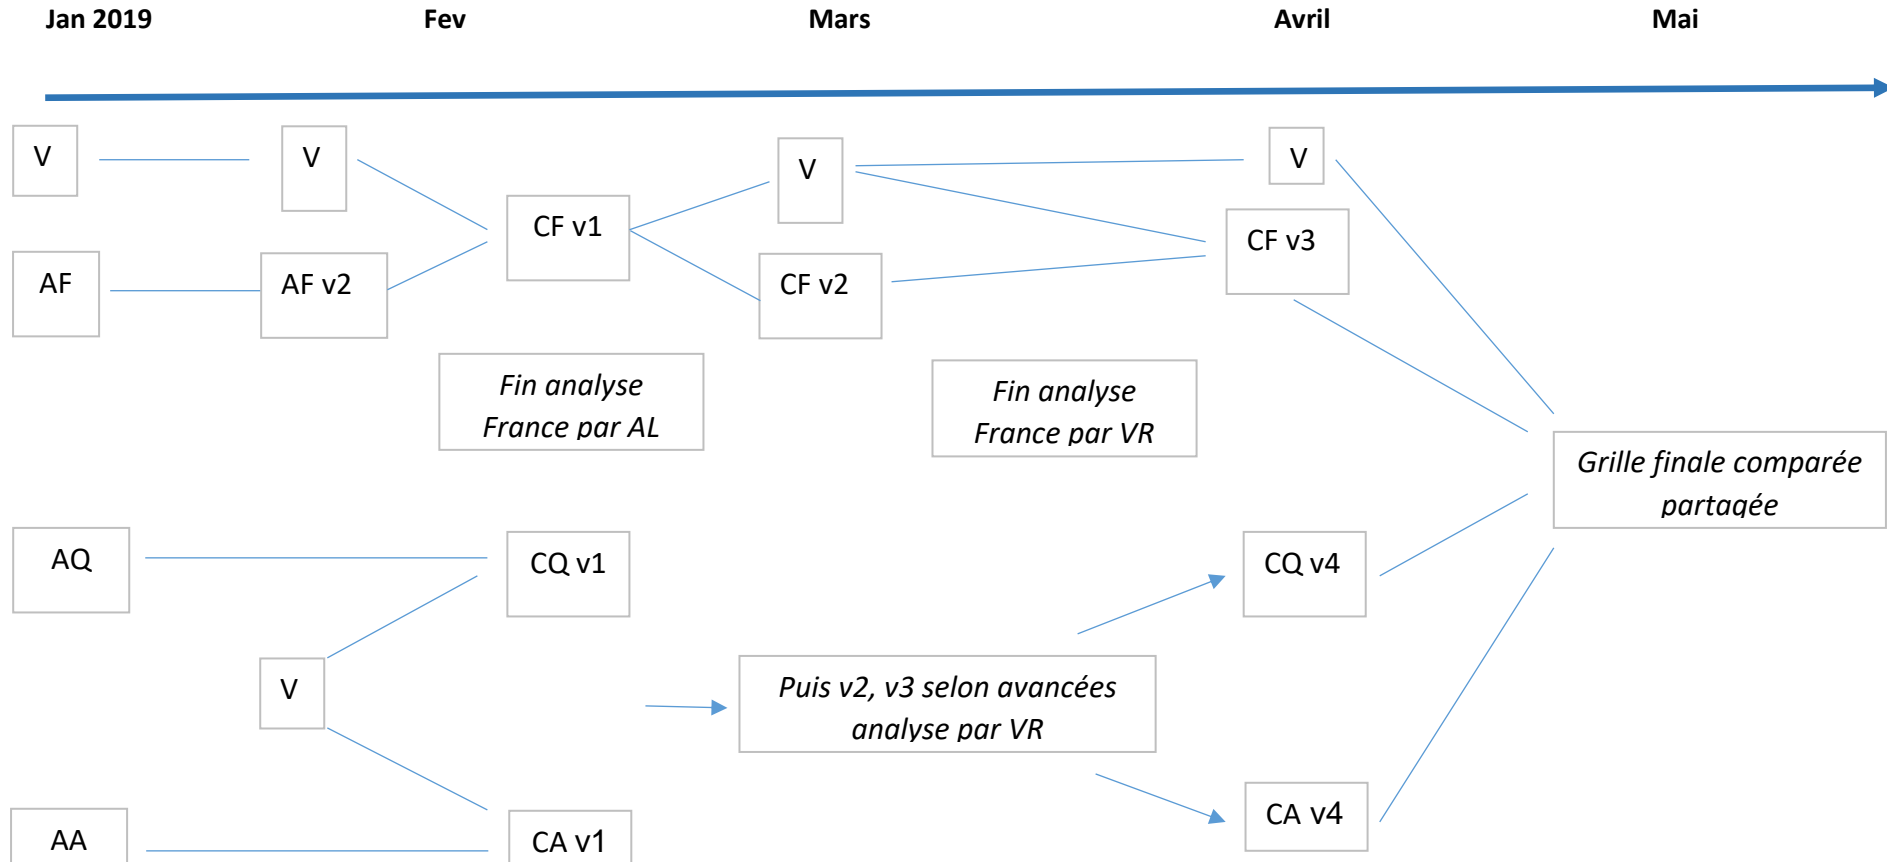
Jan 2019

Fev

Mars

Avril

Mai

V

V

V

V

AF

AF v2

CF v1

CF v2

CF v3

Fin analyse France par AL

Fin analyse France par VR

Grille finale comparée partagée

AQ

CQ v1

CQ v4

V

Puis v2, v3 selon avancées analyse par VR

AA

CA v1

CA v4